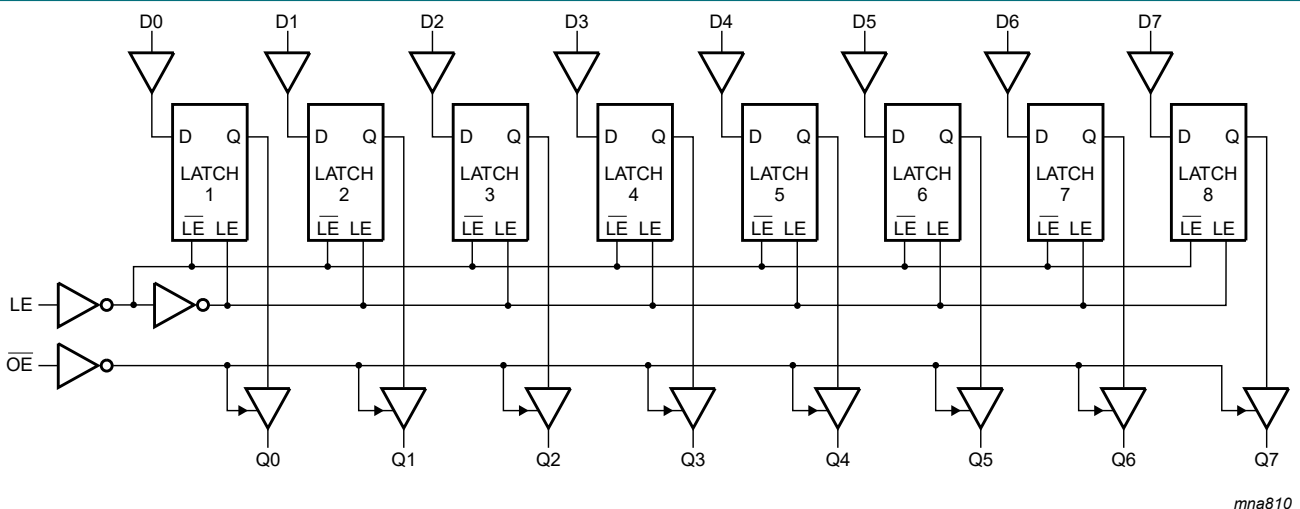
D0 D1 D2 D3 D4 D5 D6 D7

D Q
LATCH
1
$\overline{LE}$ LE

D Q
LATCH
2
$\overline{LE}$ LE

D Q
LATCH
3
$\overline{LE}$ LE

D Q
LATCH
4
$\overline{LE}$ LE

D Q
LATCH
5
$\overline{LE}$ LE

D Q
LATCH
6
$\overline{LE}$ LE

D Q
LATCH
7
$\overline{LE}$ LE

D Q
LATCH
8
$\overline{LE}$ LE

LE
$\overline{OE}$

Q0 Q1 Q2 Q3 Q4 Q5 Q6 Q7

mna810